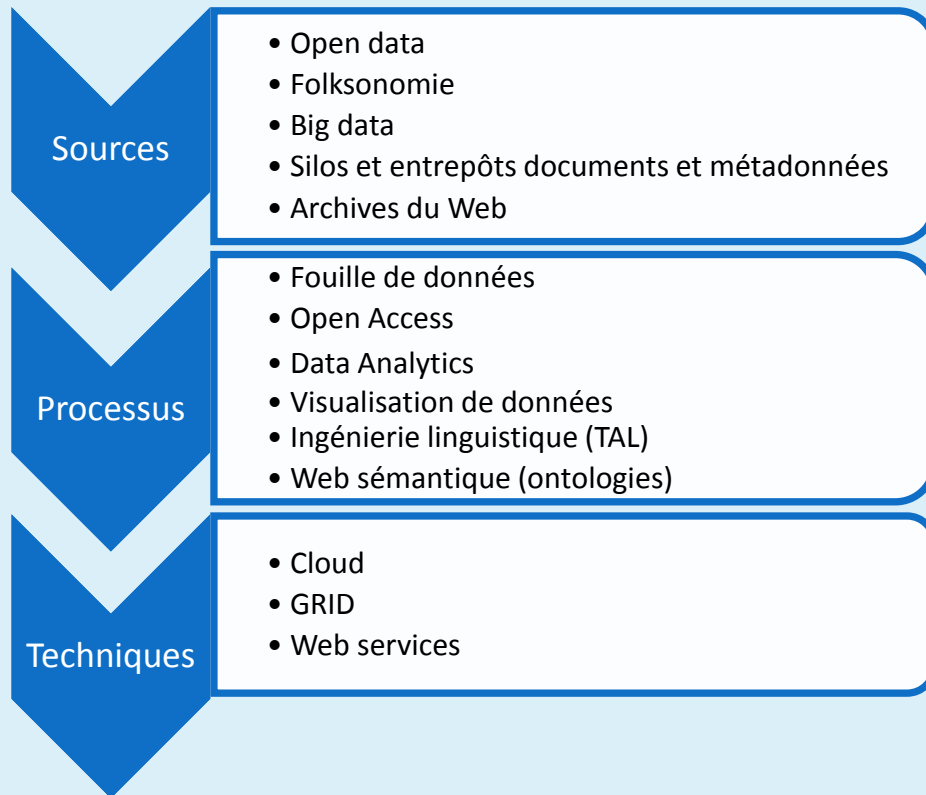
Sources

• Open data
• Folksonomie
• Big data
• Silos et entrepôts documents et métadonnées
• Archives du Web

Processus

• Fouille de données
• Open Access
• Data Analytics
• Visualisation de données
• Ingénierie linguistique (TAL)
• Web sémantique (ontologies)

Techniques

• Cloud
• GRID
• Web services